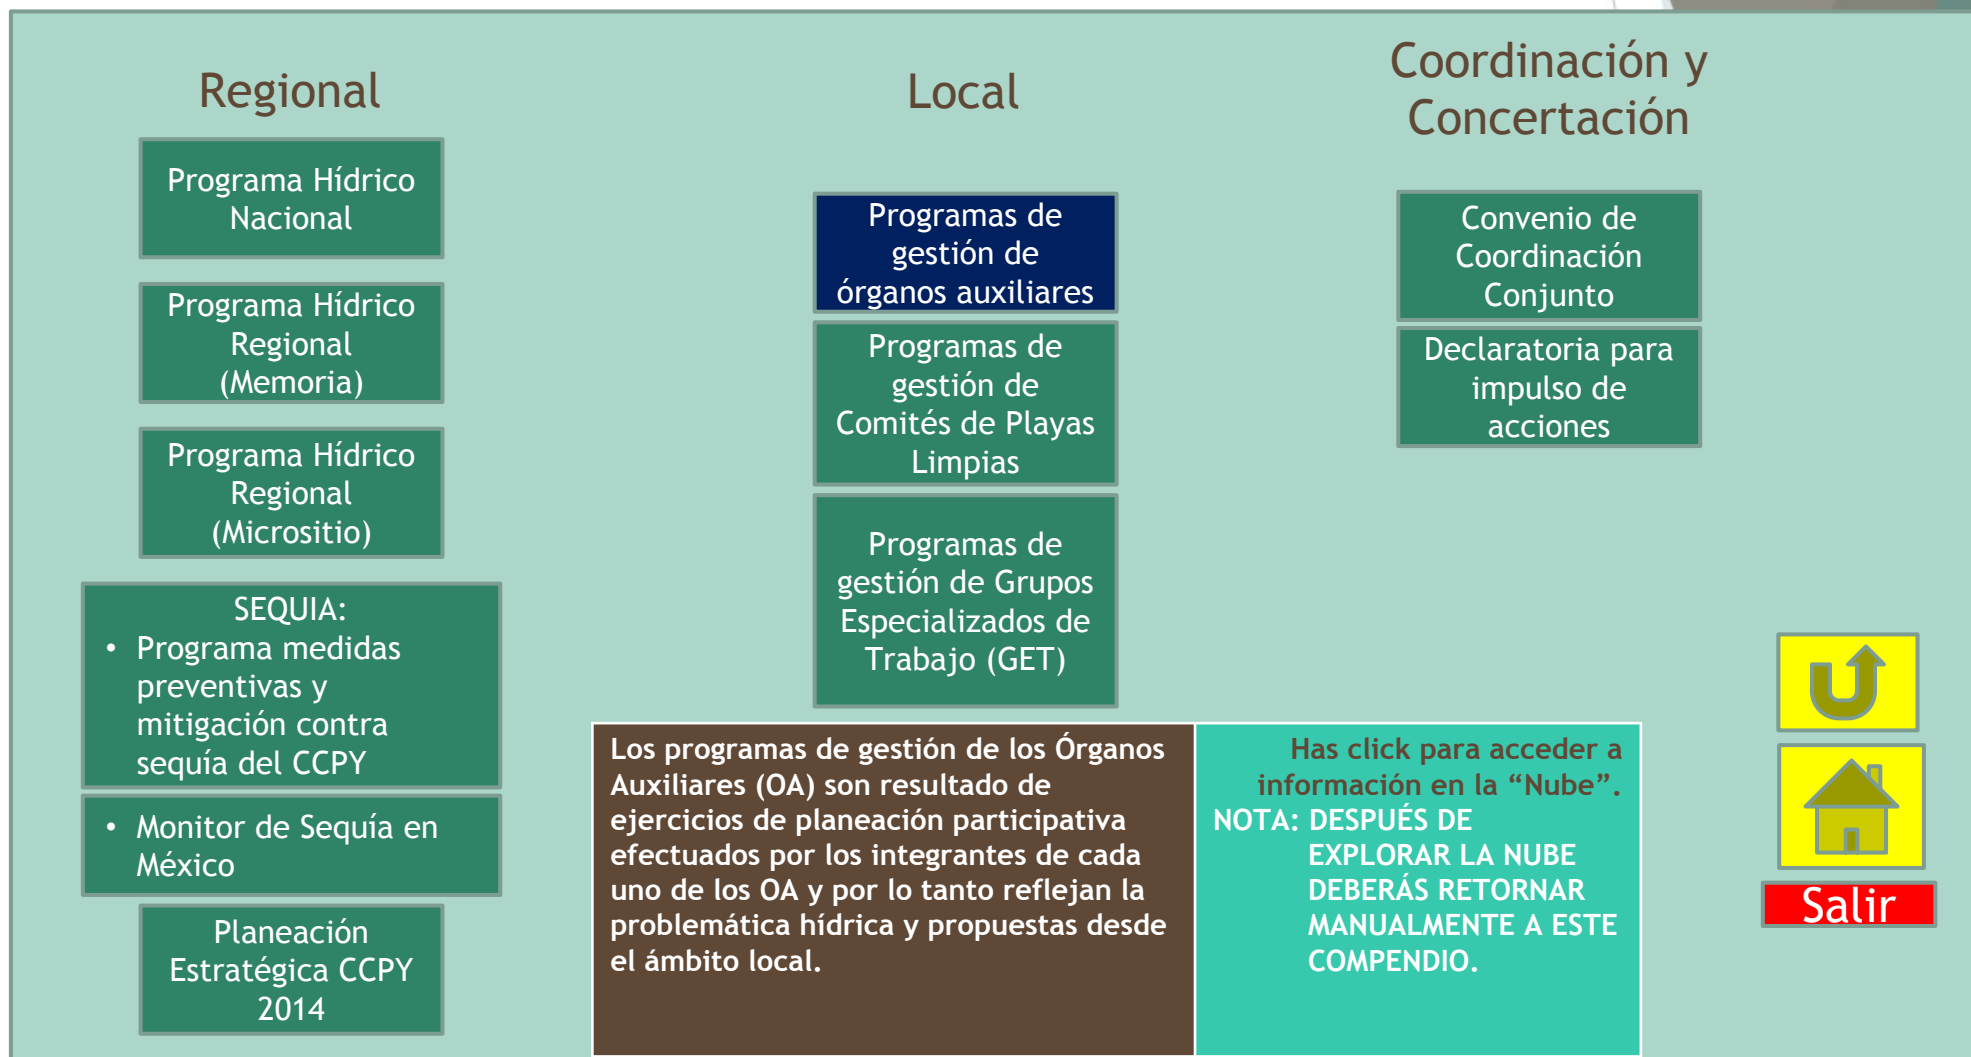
Regional

Programa Hídrico Nacional

Programa Hídrico Regional (Memoria)

Programa Hídrico Regional (Micrositio)

SEQUIA:
• Programa medidas preventivas y mitigación contra sequía del CCPY

• Monitor de Sequía en México

Planeación Estratégica CCPY 2014

Local

Programas de gestión de órganos auxiliares

Programas de gestión de Comités de Playas Limpias

Programas de gestión de Grupos Especializados de Trabajo (GET)

Coordinación y Concertación

Convenio de Coordinación Conjunto

Declaratoria para impulso de acciones

Los programas de gestión de los Órganos Auxiliares (OA) son resultado de ejercicios de planeación participativa efectuados por los integrantes de cada uno de los OA y por lo tanto reflejan la problemática hídrica y propuestas desde el ámbito local.

Has click para acceder a información en la “Nube”.
NOTA: DESPUÉS DE EXPLORAR LA NUBE DEBERÁS RETORNAR MANUALMENTE A ESTE COMPENDIO.

Salir